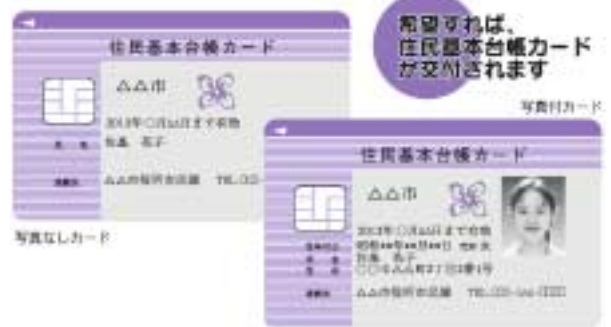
住民基本台帳カード

△△市

2013年○月○日まで有効
氏名 花子

△△市役所市民課 TEL.○○-

写真なしカード

希望すれば、
住民基本台帳カード
が交付されます

写真付カード

住民基本台帳カード

△△市

2013年○月○日まで有効
昭和○○年○月○日 生 女
氏名 花子
○○市△△町2丁目3番1号

△△市役所市民課 TEL.○○-○○○-○○○○